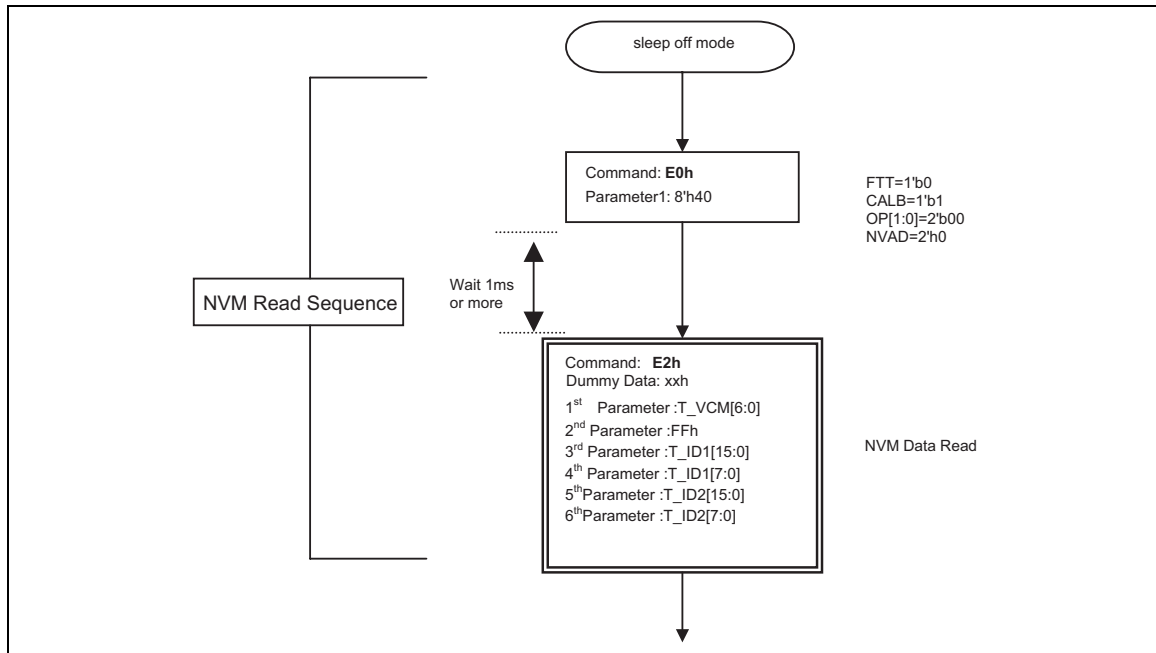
sleep off mode

Command: **E0h**
Parameter1: 8'h40

FTT=1'b0
CALB=1'b1
OP[1:0]=2'b00
NVAD=2'h0

NVM Read Sequence

Wait 1ms or more

Command: **E2h**
Dummy Data: xxh
1$^{st}$ Parameter :T_VCM[6:0]
2$^{nd}$ Parameter :FFh
3$^{rd}$ Parameter :T_ID1[15:0]
4$^{th}$ Parameter :T_ID1[7:0]
5$^{th}$Parameter :T_ID2[15:0]
6$^{th}$Parameter :T_ID2[7:0]

NVM Data Read